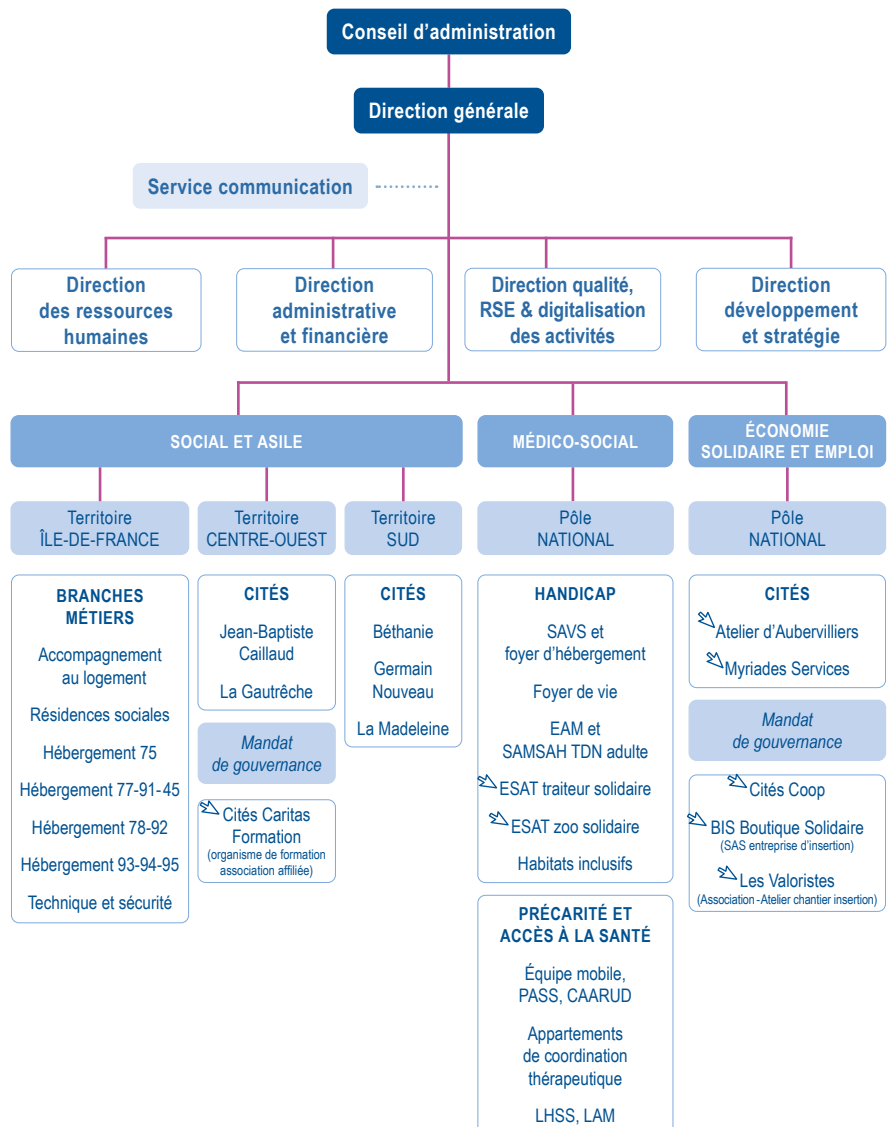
Conseil d'administration

Direction générale

Service communication

Direction des ressources humaines

Direction administrative et financière

Direction qualité, RSE & digitalisation des activités

Direction développement et stratégie

SOCIAL ET ASILE

MÉDICO-SOCIAL

ÉCONOMIE SOLIDAIRE ET EMPLOI

Territoire ÎLE-DE-FRANCE

Territoire CENTRE-OUEST

Territoire SUD

Pôle NATIONAL

Pôle NATIONAL

BRANCHES MÉTIERS

Accompagnement au logement

Résidences sociales

Hébergement 75

Hébergement 77-91-45

Hébergement 78-92

Hébergement 93-94-95

Technique et sécurité

CITÉS

Jean-Baptiste Caillaud

La Gautrêche

Mandat de gouvernance

Cités Caritas Formation (organisme de formation association affiliée)

CITÉS

Béthanie

Germain Nouveau

La Madeleine

HANDICAP

SAVS et foyer d'hébergement

Foyer de vie

EAM et SAMSAH TDN adulte

ESAT traiteur solidaire

ESAT zoo solidaire

Habitats inclusifs

PRÉCARITÉ ET ACCÈS À LA SANTÉ

Équipe mobile, PASS, CAARUD

Appartements de coordination thérapeutique

LHSS, LAM

CITÉS

Atelier d'Aubervilliers

Myriades Services

Mandat de gouvernance

Cités Coop

BIS Boutique Solidaire (SAS entreprise d'insertion)

Les Valoristes (Association - Atelier chantier insertion)